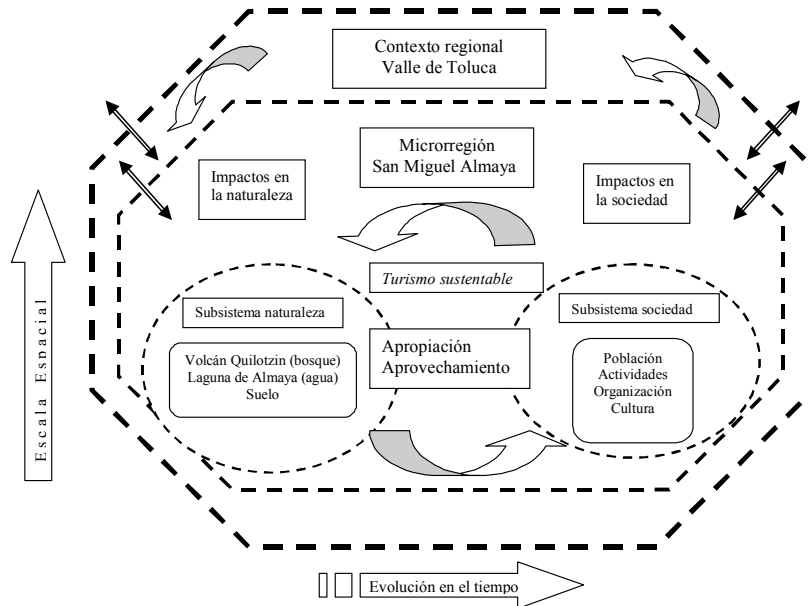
Contexto regional
Valle de Toluca

Microrregión
San Miguel Almaya

Impactos en la naturaleza

Impactos en la sociedad

Turismo sustentable

Subsistema naturaleza

Subsistema sociedad

Volcán Quilotzin (bosque)
Laguna de Almaya (agua)
Suelo

Apropiación
Aprovechamiento

Población
Actividades
Organización
Cultura

Escala Espacial

Evolución en el tiempo